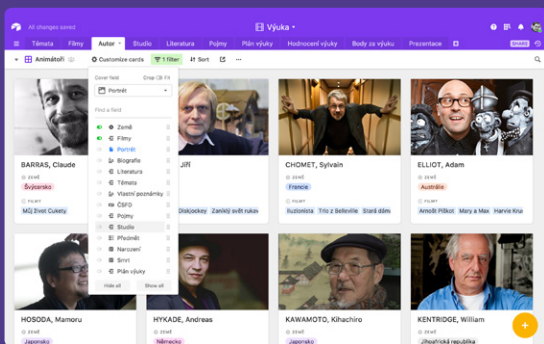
All changes saved
Výuka
Témata | Filmy | Autor | Studio | Literatura | Pojmy | Plán výuky | Hodnocení výuky | Body za výuku | Prezentace
SHARE
Animátoři
Customize cards
1 filter
Sort

Cover field
Crop
Fit
Portrét
Find a field
Země
Filmy
Portrét
Biografie
Literatura
Témata
Vlastní poznámky
ČSFD
Pojmy
Studio
Přezdívk
Narození
Smrt
Plán výuky
Hide all
Show all

BARRAS, Claude
ZEMĚ
Švýcarsko
FILMY
Můj život Cukety

Jiří
Diskjockey | Zaniklý svět rukav

CHOMET, Sylvain
ZEMĚ
Francie
FILMY
Iluzionista | Trio z Belleville | Stará dám

ELLIOT, Adam
ZEMĚ
Austrálie
FILMY
Arnošt Pštkot | Mary a Max | Harvie Krum

HOSODA, Mamoru
ZEMĚ
Japonsko

HYKADE, Andreas
ZEMĚ
Německo

KAWAMOTO, Kihachiro
ZEMĚ
Japonsko

KENTRIDGE, William
ZEMĚ
Jihoafrická republika